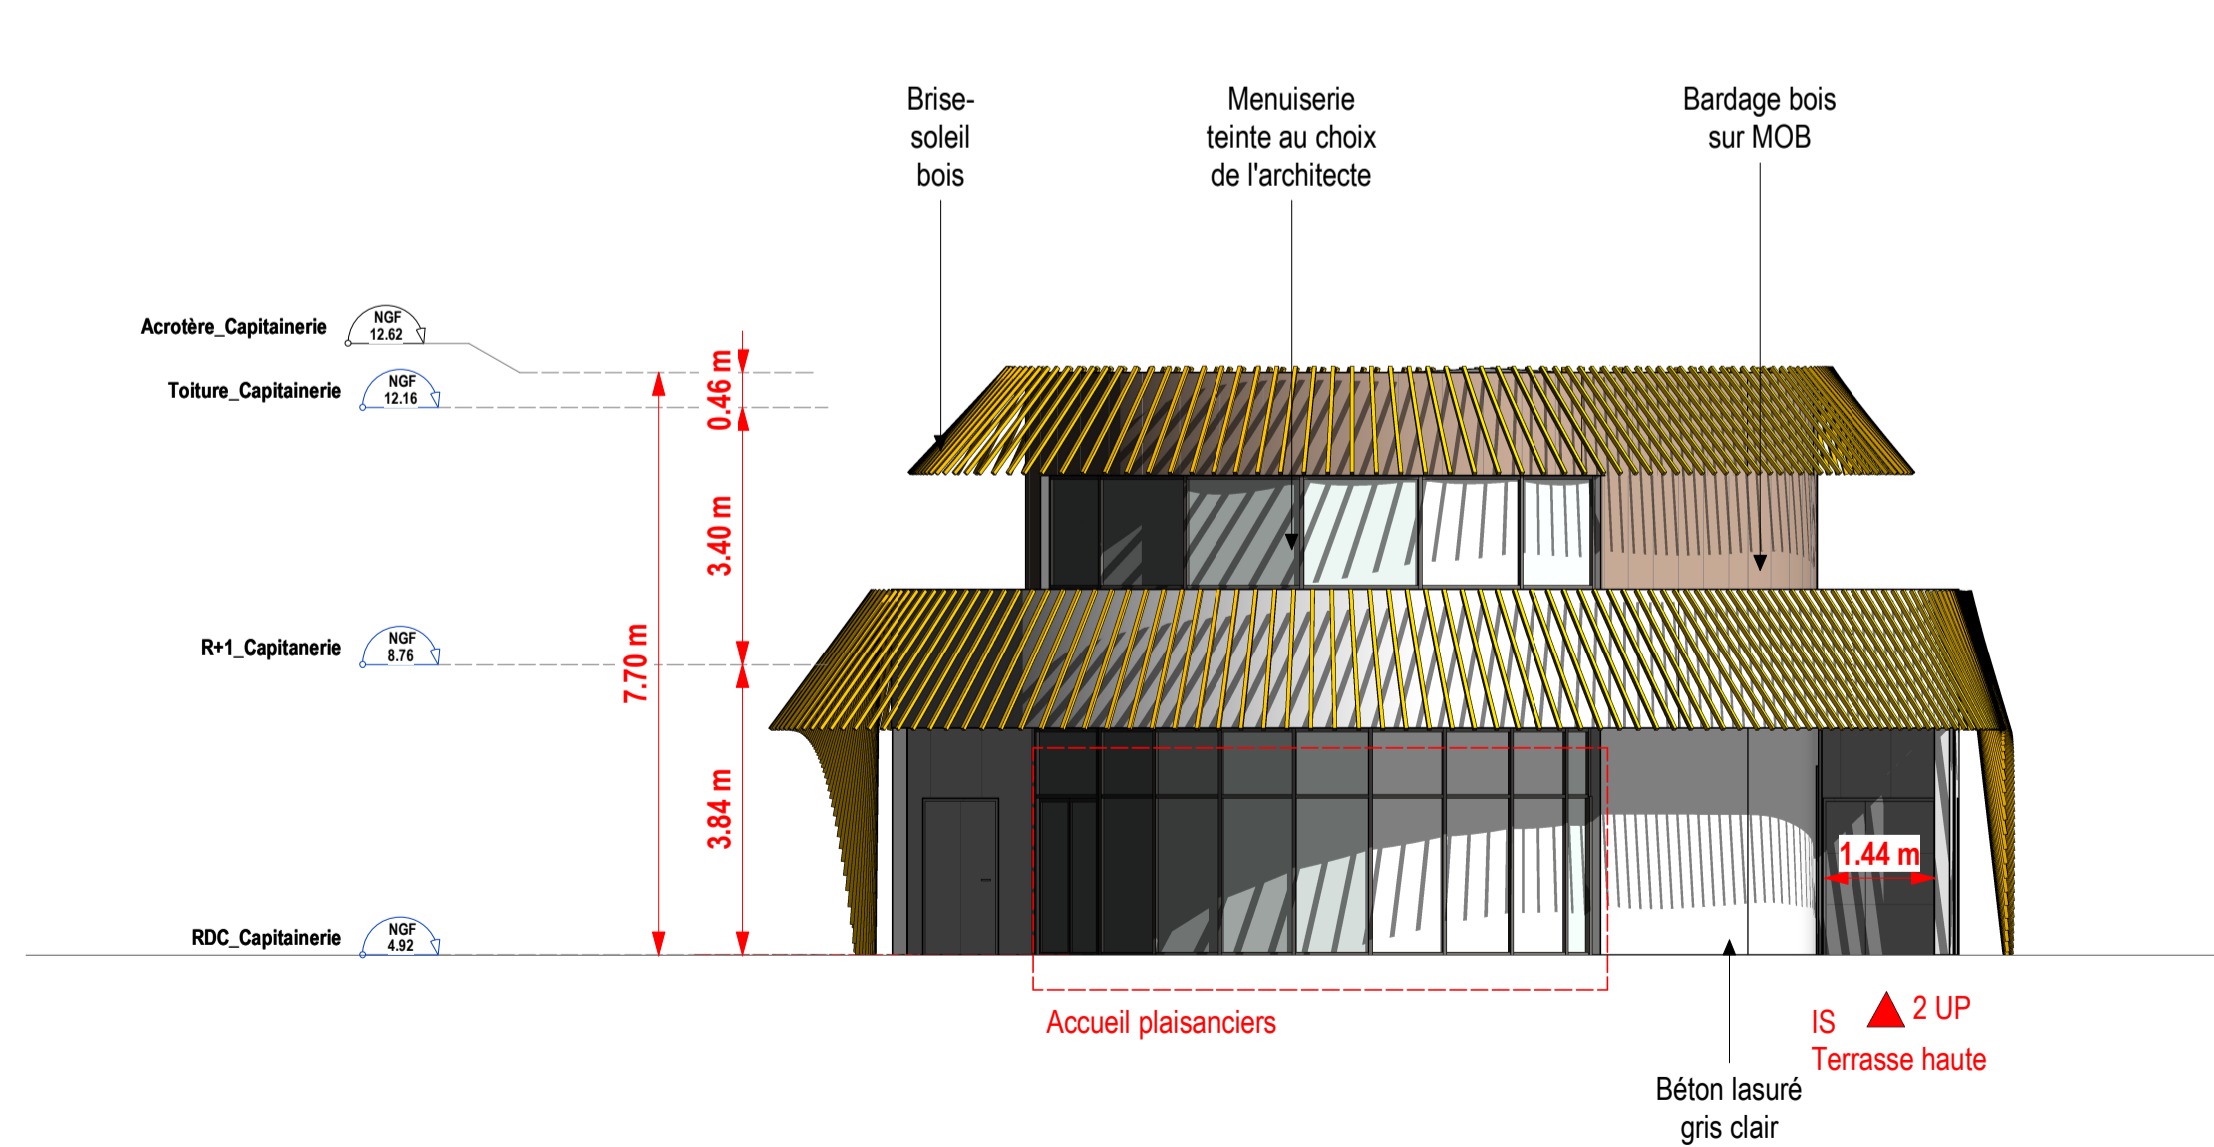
Brise-soleil bois

Menuiserie teinte au choix de l'architecte

Bardage bois sur MOB

Acrotère_Capitainerie NGF 12.62

Toiture_Capitainerie NGF 12.16

R+1_Capitanerie NGF 8.76

RDC_Capitainerie NGF 4.92

0.46 m

3.40 m

7.70 m

3.84 m

1.44 m

Accueil plaisanciers

IS 2 UP
Terrasse haute

Béton lasuré gris clair